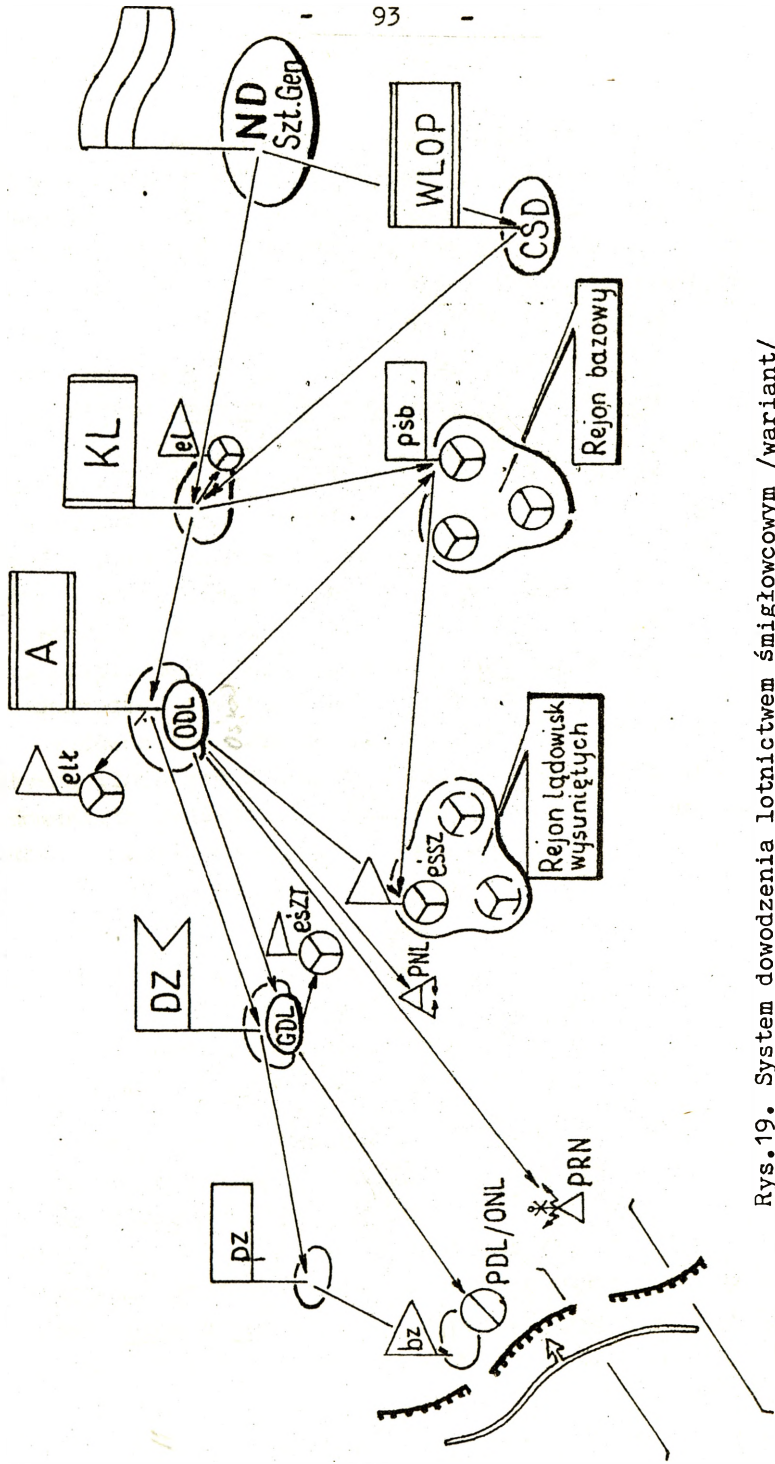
- 93 -

ND
Szt.Gen

WLOP

CSD

KL

el

psb

Rejon bazowy

A

elt

ODL

Rejon lądowisk wysuniętych

essz

DZ

eszT

GDL

PNL

dz

PDL/ONL

PRN

bz

Rys.19. System dowodzenia lotnictwem śmigłowcowym /wariant/